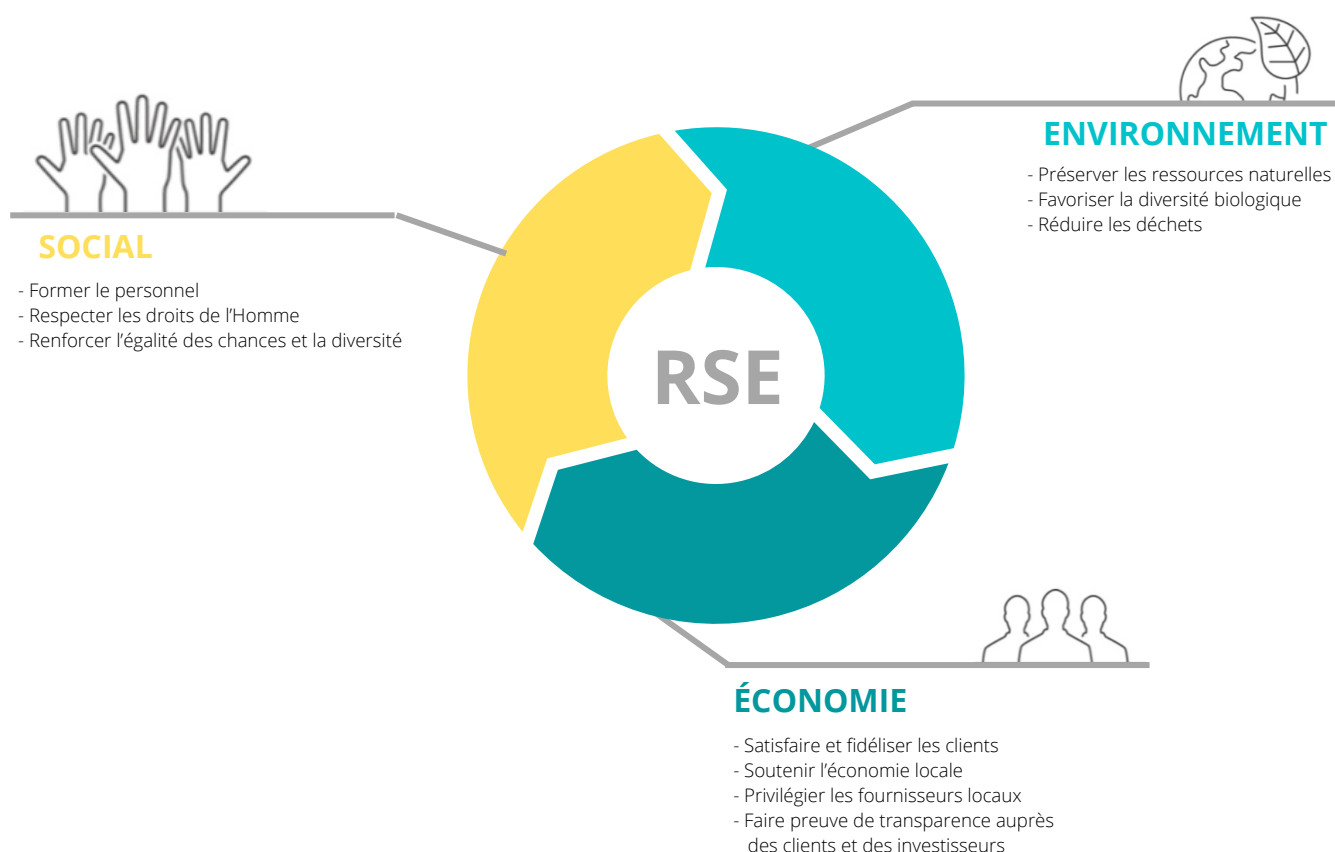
ENVIRONNEMENT

- Préserver les ressources naturelles
- Favoriser la diversité biologique
- Réduire les déchets

SOCIAL

- Former le personnel
- Respecter les droits de l'Homme
- Renforcer l'égalité des chances et la diversité

RSE

ÉCONOMIE

- Satisfaire et fidéliser les clients
- Soutenir l'économie locale
- Privilégier les fournisseurs locaux
- Faire preuve de transparence auprès des clients et des investisseurs